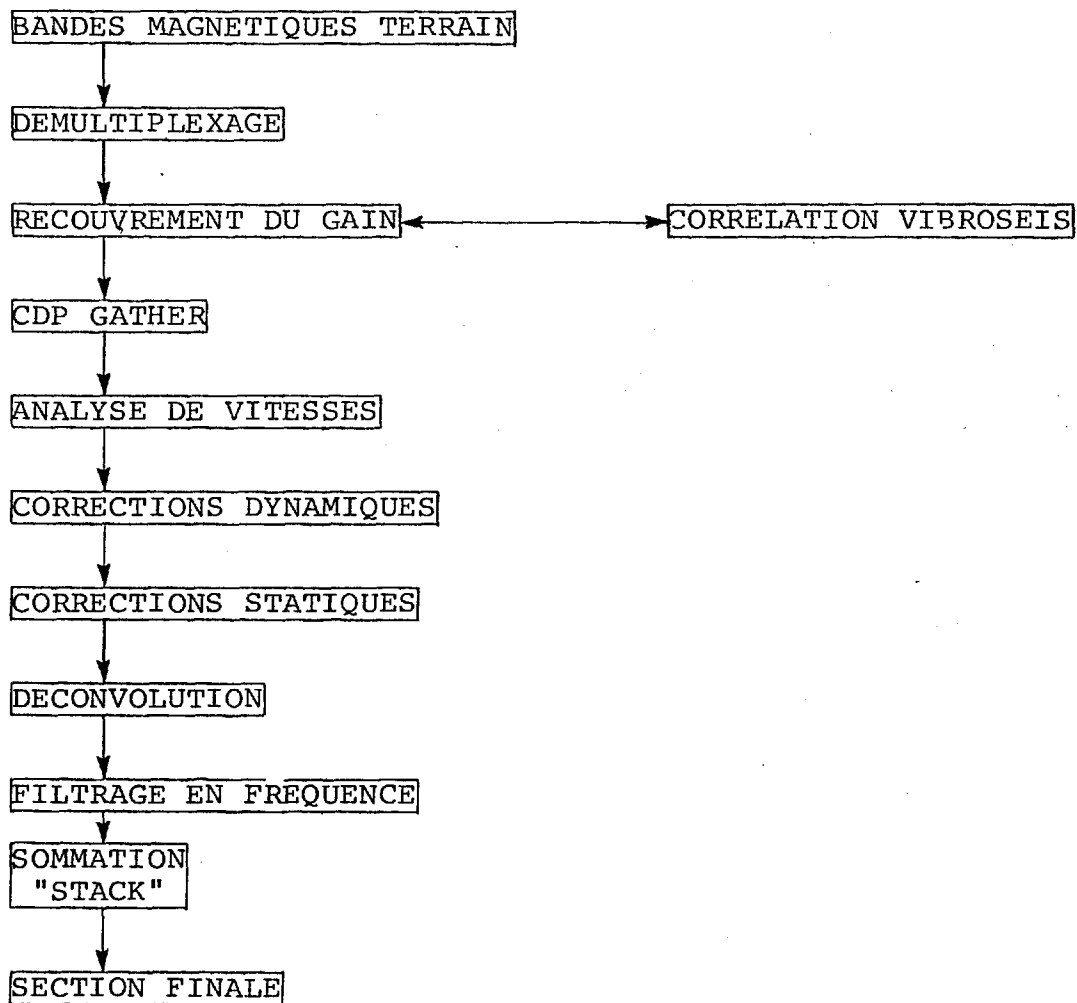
BANDES MAGNETIQUES TERRAIN

DEMULTIPLEXAGE

RECOUVREMENT DU GAIN

CORRELATION VIBROSEIS

CDP GATHER

ANALYSE DE VITESSES

CORRECTIONS DYNAMIQUES

CORRECTIONS STATIQUES

DECONVOLUTION

FILTRAGE EN FREQUENCE

SOMMATION "STACK"

SECTION FINALE